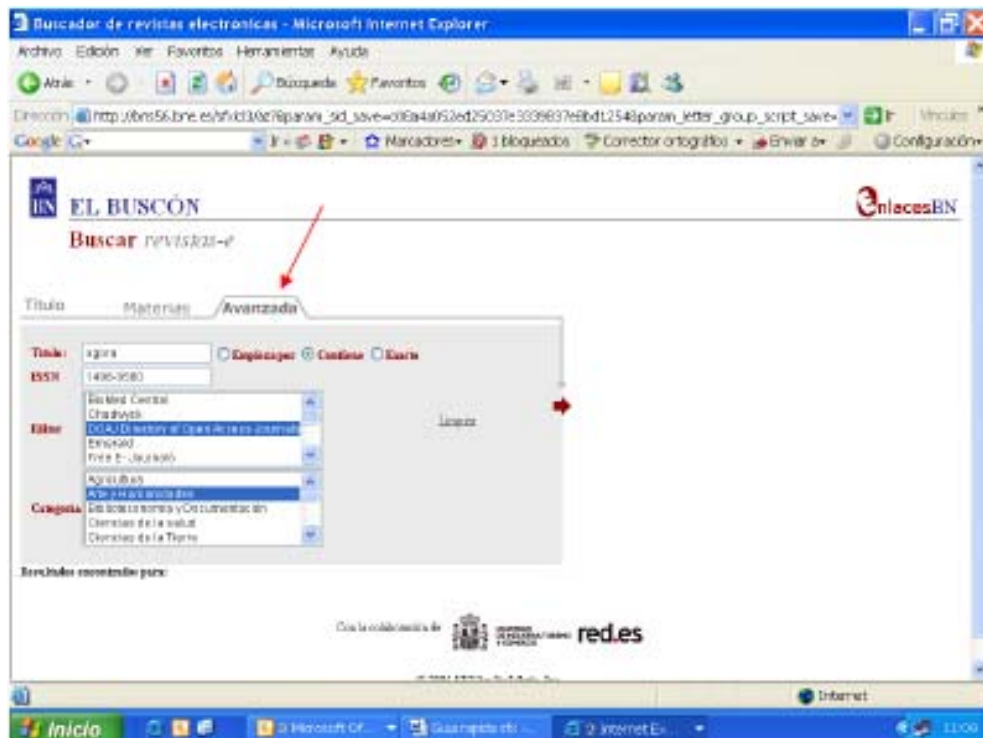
Buscador de revistas electronicas - Microsoft Internet Explorer

Archivo Edición Ver Favoritos Herramientas Ayuda

Atrás Búsqueda Favoritos

Dirección http://bns56.bne.es/sfxlcl3/az?param_sid_save=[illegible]&param_letter_group_script_save= Ir Vínculos

Google G- Ir Marcadores 1 bloqueados Corrector ortográfico Enviar a Configuración

BN EL BUSCÓN

Buscar revistas-e

EnlacesBN

Título Materias Avanzada

Título: agora Empieza por Contiene Exacto

ISSN 1496-3580

Editor: BioMed Central
Chadwyck
DOAJ Directory of Open Access Journals
Emerald
Free E-Journals

Limpiar

Categoría: Agricultura
Arte y Humanidades
Biblioteconomía y Documentación
Ciencias de la salud
Ciencias de la Tierra

Resultados encontrados para:

Con la colaboración de red.es

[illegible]

Internet

Inicio 3 Microsoft Of... Guía rápida sfx... 2 Internet E... 11:00